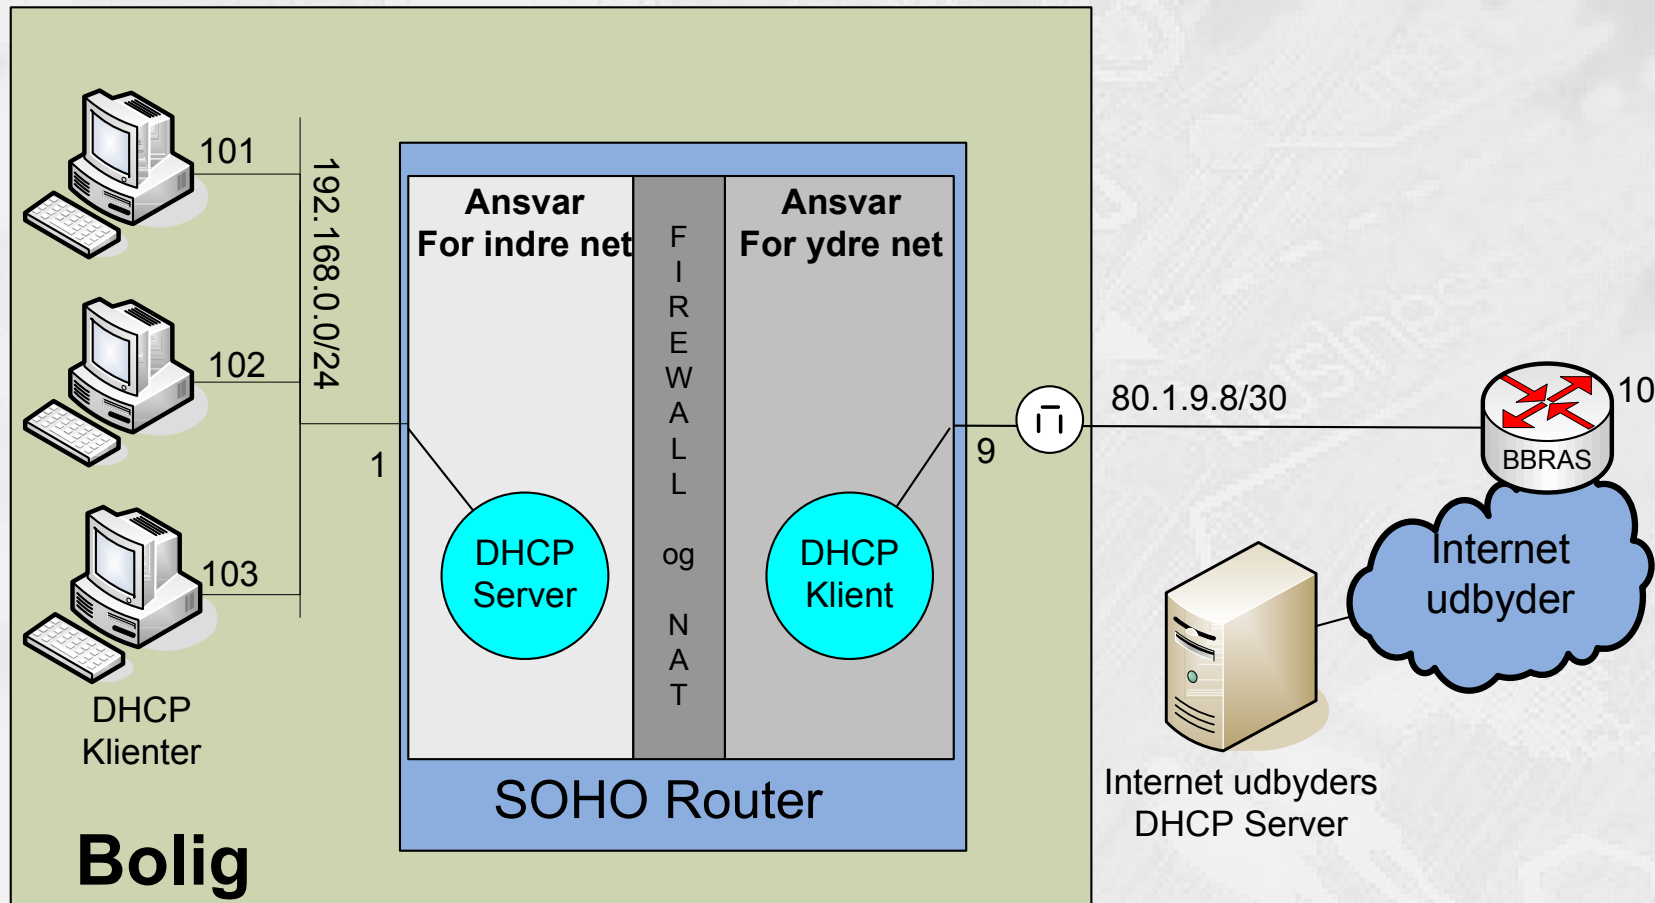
101

102

103

DHCP Klienter

192.168.0.0/24

1

Ansvar
For indre net

DHCP Server

FIREWALL og NAT

Ansvar
For ydre net

DHCP Klient

SOHO Router

9

80.1.9.8/30

10

BBRAS

Internet udbyder

Internet udbyders DHCP Server

Bolig